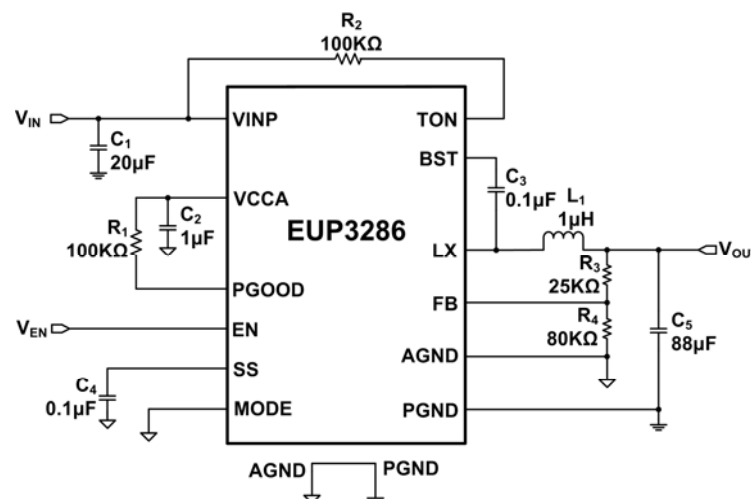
$R_2$
100KΩ

$V_{IN}$

$C_1$
20µF

VINP
TON
BST

$C_3$
0.1µF
$L_1$
1µH

VCCA
$C_2$
1µF
$R_1$
100KΩ

EUP3286

LX
$V_{OU}$

$R_3$
25KΩ

PGOOD
FB

$V_{EN}$
EN

$R_4$
80KΩ

$C_5$
88µF

SS
AGND

$C_4$
0.1µF

MODE
PGND

AGND
PGND